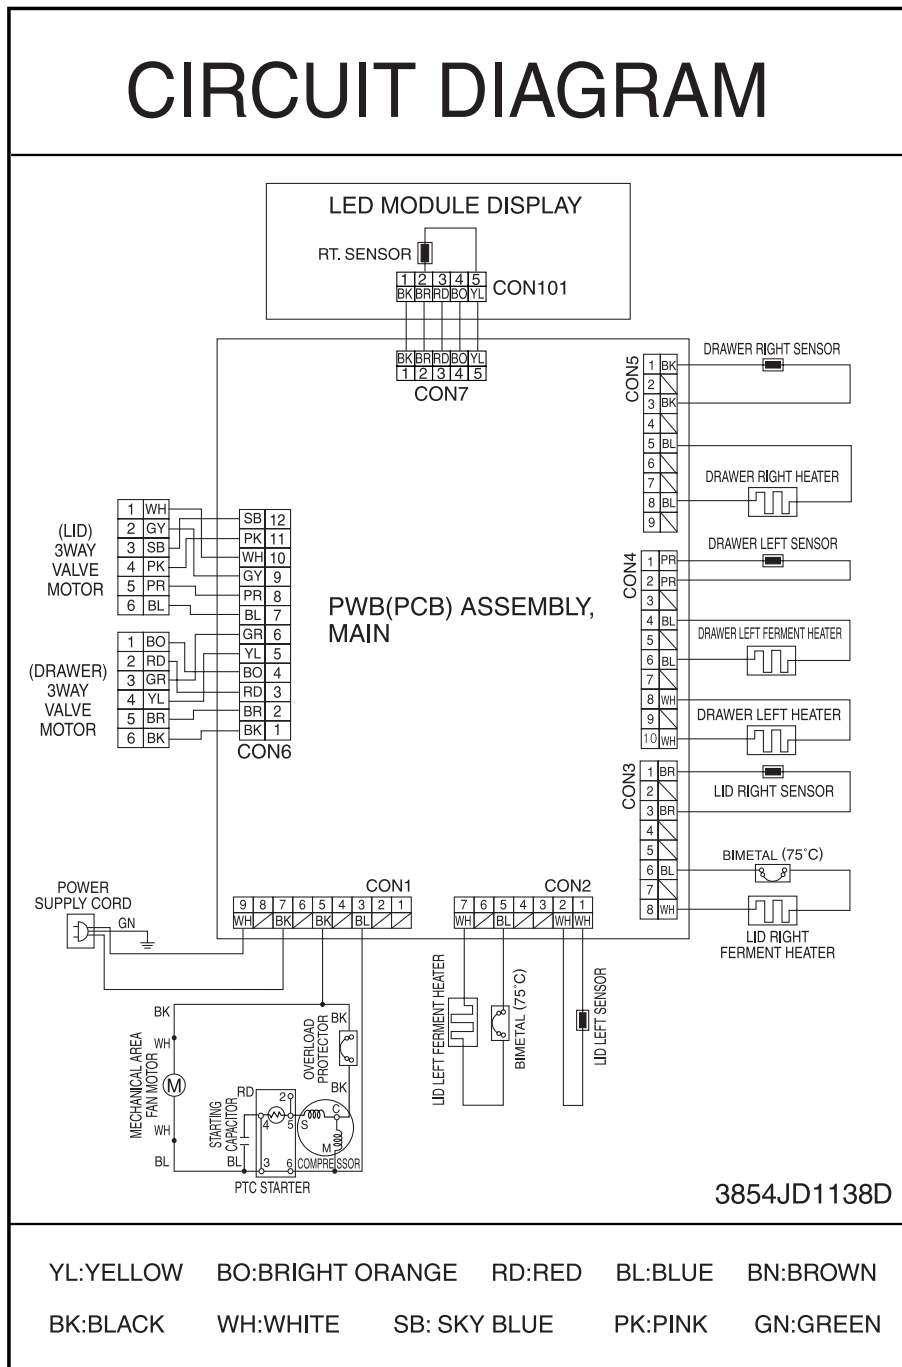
CIRCUIT DIAGRAM

LED MODULE DISPLAY

RT. SENSOR

1 2 3 4 5
BK BR RD BO YL
CON101

BK BR RD BO YL
1 2 3 4 5
CON7

CON5
1 BK
2
3 BK
4
5 BL
6
7
8 BL
9

DRAWER RIGHT SENSOR

DRAWER RIGHT HEATER

CON4
1 PR
2 PR
3
4 BL
5
6 BL
7
8 WH
9
10 WH

DRAWER LEFT SENSOR

DRAWER LEFT FERMENT HEATER

DRAWER LEFT HEATER

CON3
1 BR
2
3 BR
4
5
6 BL
7
8 WH

LID RIGHT SENSOR

BIMETAL (75°C)

LID RIGHT FERMENT HEATER

(LID) 3WAY VALVE MOTOR

| 1 | WH |
|---|---|
| 2 | GY |
| 3 | SB |
| 4 | PK |
| 5 | PR |
| 6 | BL |

(DRAWER) 3WAY VALVE MOTOR

| 1 | BO |
|---|---|
| 2 | RD |
| 3 | GR |
| 4 | YL |
| 5 | BR |
| 6 | BK |

| SB | 12 |
|---|---|
| PK | 11 |
| WH | 10 |
| GY | 9 |
| PR | 8 |
| BL | 7 |
| GR | 6 |
| YL | 5 |
| BO | 4 |
| RD | 3 |
| BR | 2 |
| BK | 1 |

CON6

PWB(PCB) ASSEMBLY, MAIN

POWER SUPPLY CORD
GN

CON1
9 8 7 6 5 4 3 2 1
WH BK BK BL

CON2
7 6 5 4 3 2 1
WH BL WH WH

LID LEFT FERMENT HEATER
BIMETAL (75°C)
LID LEFT SENSOR

BK
WH
MECHANICAL AREA FAN MOTOR
M
WH
BL

OVERLOAD PROTECTOR
BK
BK

RD
STARTING CAPACITOR
BL
2
4
5
3
6
S
C
M
COMPRESSOR
PTC STARTER

3854JD1138D

YL:YELLOW BO:BRIGHT ORANGE RD:RED BL:BLUE BN:BROWN

BK:BLACK WH:WHITE SB: SKY BLUE PK:PINK GN:GREEN